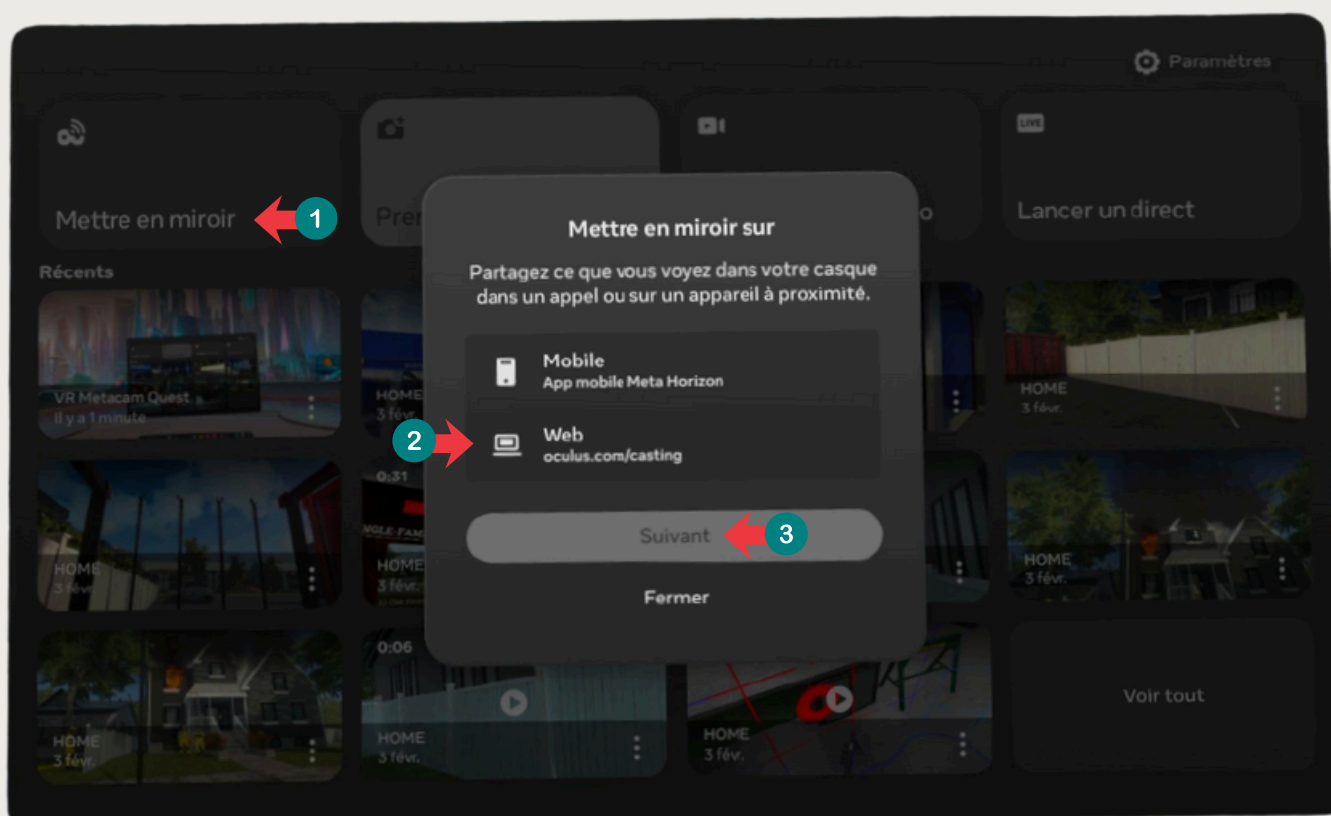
Paramètres

Mettre en miroir 1

Pren

o

LIVE

Lancer un direct

Récents

VR Metacam Quest
Il y a 1 minute

HOME
3 févr.

HOME
3 févr.

HOME
3 févr.

0:31

HOME
3 févr.

HOME
3 févr.

HOME
3 févr.

0:06

HOME
3 févr.

HOME
3 févr.

Voir tout

Mettre en miroir sur

Partagez ce que vous voyez dans votre casque dans un appel ou sur un appareil à proximité.

Mobile
App mobile Meta Horizon

2 Web
oculus.com/casting

Suivant 3

Fermer